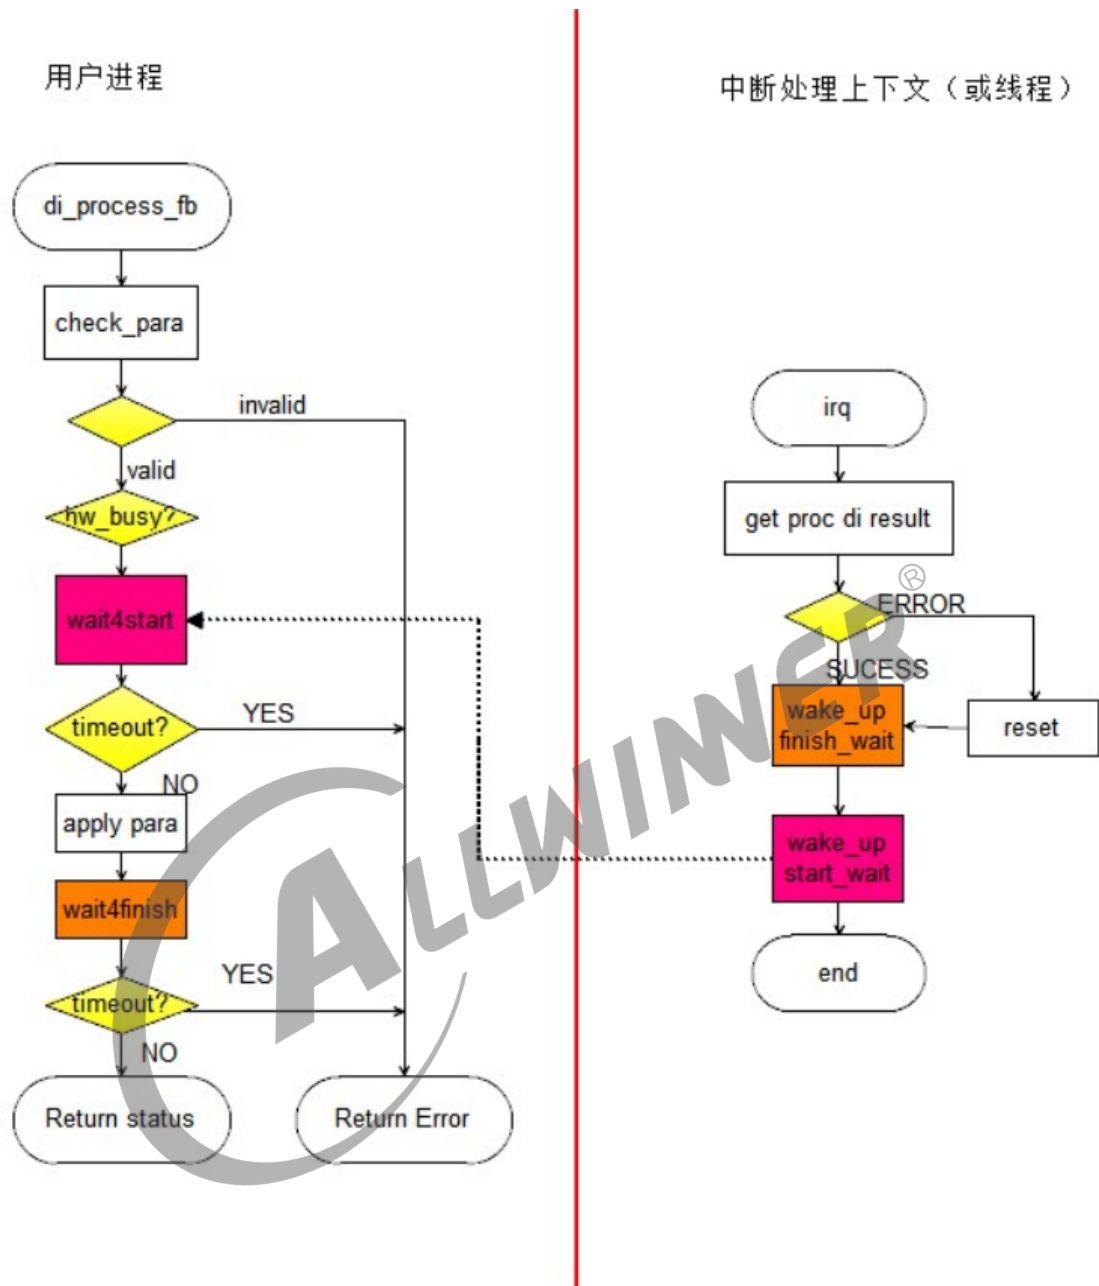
用户进程

di_process_fb

check_para

invalid

valid

hw_busy?

wait4start

timeout?

YES

NO

apply para

wait4finish

YES

timeout?

NO

Return status

Return Error

中断处理上下文（或线程）

irq

get proc di result

ERROR

SUCESS

wake_up finish_wait

reset

wake_up start_wait

end

ALLWINNER®